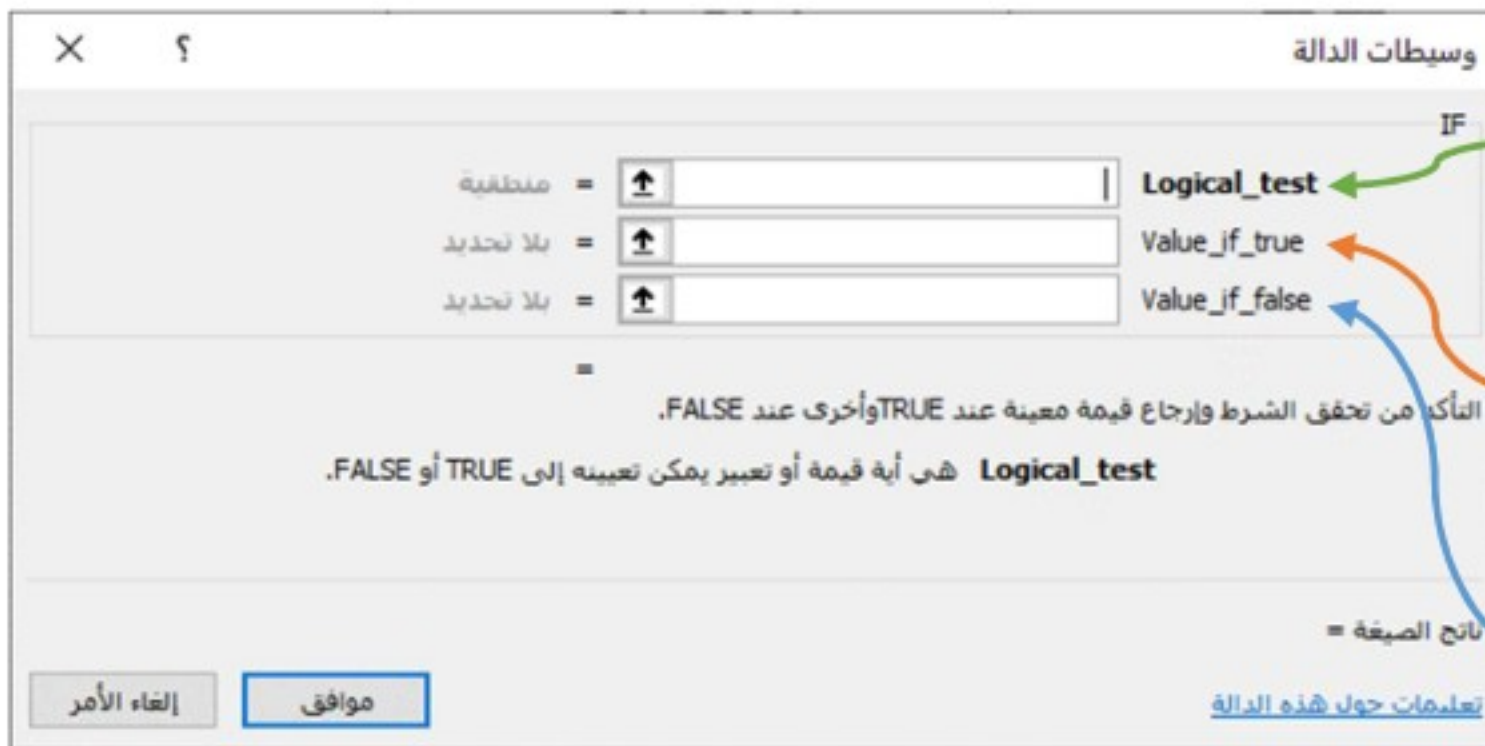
وسيطات الدالة ؟ X

IF

Logical_test = منطقية

Value_if_true = بلا تحديد

Value_if_false = بلا تحديد

=

التأكد من تحقق الشرط وإرجاع قيمة معينة عند TRUEوأخرى عند FALSE.

Logical_test هي أية قيمة أو تعبير يمكن تعيينه إلى TRUE أو FALSE.

ناتج الصيغة =

تعليمات حول هذه الدالة

موافق

إلغاء الأمر